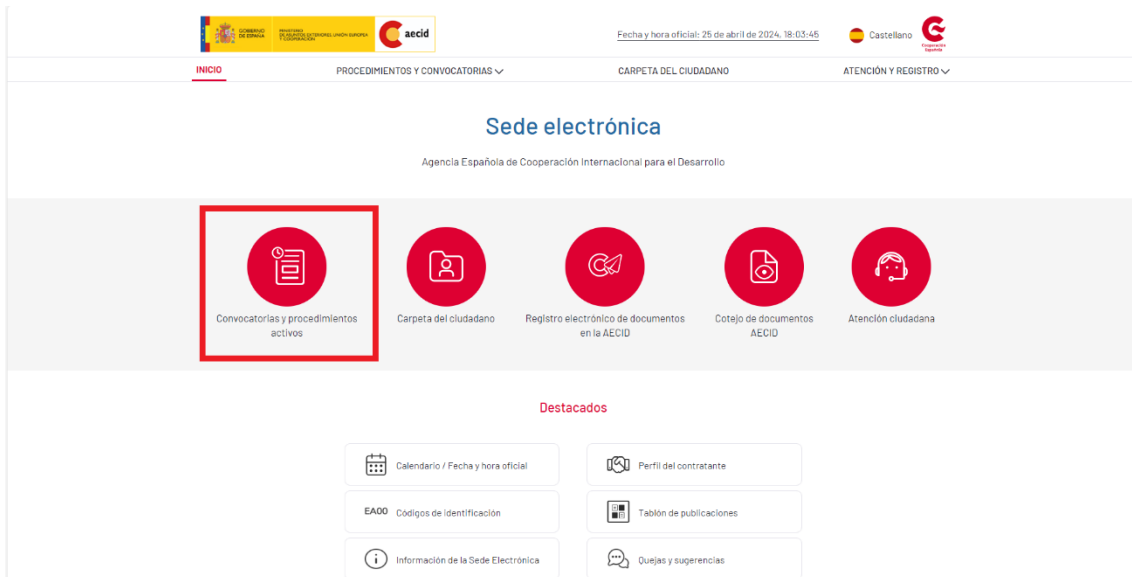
GOBIERNO DE ESPAÑA MINISTERIO DE ASUNTOS EXTERIORES, UNIÓN EUROPEA Y COOPERACIÓN aecid

Fecha y hora oficial: 25 de abril de 2024, 18:03:45

Castellano

Cooperación Española

INICIO

PROCEDIMIENTOS Y CONVOCATORIAS

CARPETA DEL CIUDADANO

ATENCIÓN Y REGISTRO

Sede electrónica

Agencia Española de Cooperación Internacional para el Desarrollo

Convocatorias y procedimientos activos

Carpeta del ciudadano

Registro electrónico de documentos en la AECID

Cotejo de documentos AECID

Atención ciudadana

Destacados

Calendario / Fecha y hora oficial

Perfil del contratante

EA00 Codigos de identificación

Tablón de publicaciones

Información de la Sede Electrónica

Quejas y sugerencias